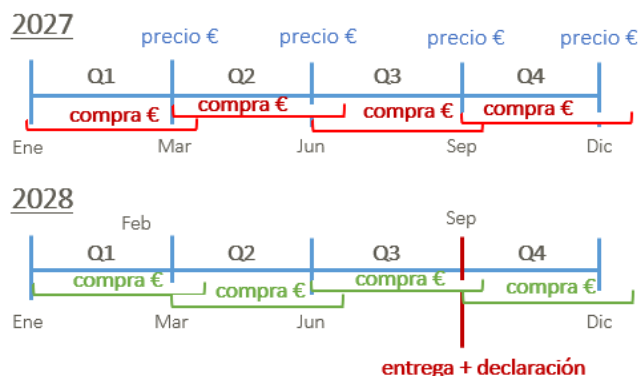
2027

precio € precio € precio € precio €

Q1 Q2 Q3 Q4

compra € compra € compra € compra €

Ene Mar Jun Sep Dic

2028

Feb Sep

Q1 Q2 Q3 Q4

compra € compra € compra € compra €

Ene Mar Jun Dic

entrega + declaración